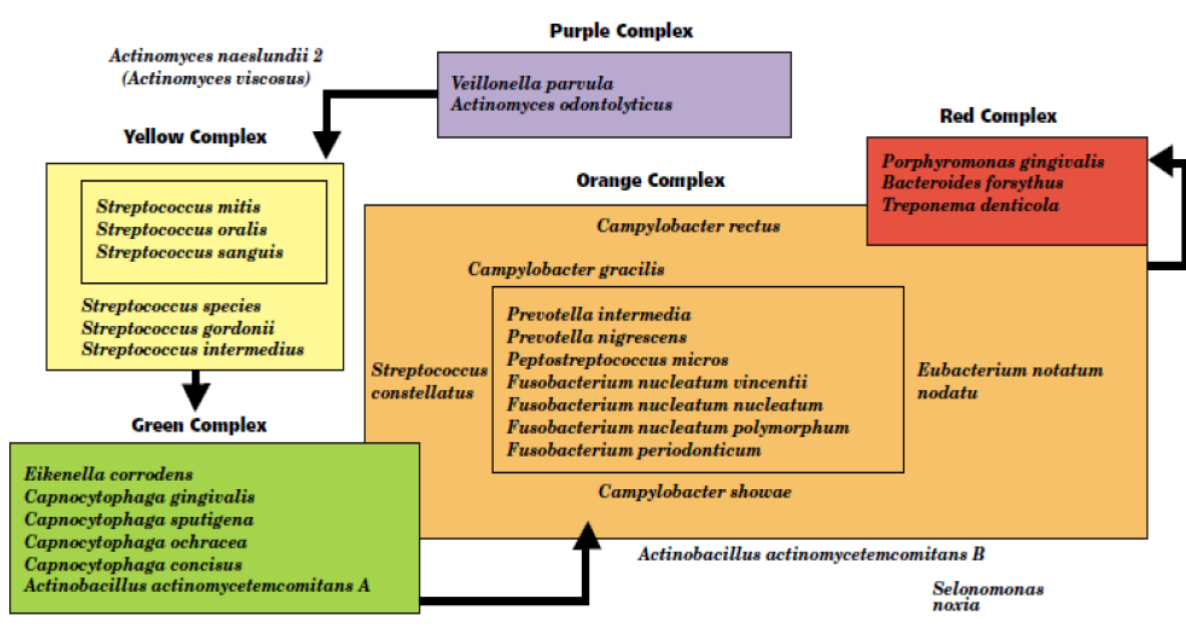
Purple Complex

Actinomyces naeslundii 2
(Actinomyces viscosus)

Veillonella parvula
Actinomyces odontolyticus

Red Complex

Porphyromonas gingivalis
Bacteroides forsythus
Treponema denticola

Yellow Complex

Streptococcus mitis
Streptococcus oralis
Streptococcus sanguis

Streptococcus species
Streptococcus gordonii
Streptococcus intermedius

Orange Complex

Campylobacter rectus

Campylobacter gracilis

Prevotella intermedia
Prevotella nigrescens
Peptostreptococcus micros
Fusobacterium nucleatum vincentii
Fusobacterium nucleatum nucleatum
Fusobacterium nucleatum polymorphum
Fusobacterium periodonticum

Streptococcus constellatus

Eubacterium notatum nodatu

Campylobacter showae

Green Complex

Eikenella corrodens
Capnocytophaga gingivalis
Capnocytophaga sputigena
Capnocytophaga ochracea
Capnocytophaga concisus
Actinobacillus actinomycetemcomitans A

Actinobacillus actinomycetemcomitans B

Selonomonas noxia